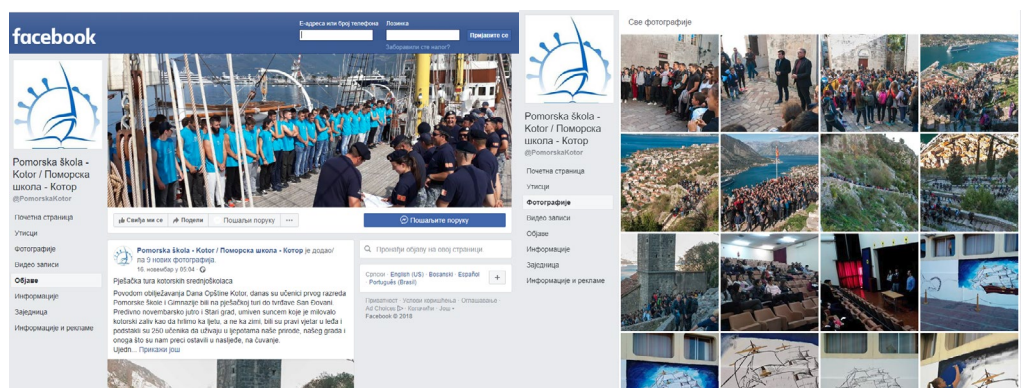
facebook

Е-адреса или број телефона

Лозинка

Пријавите се

Заборавили сте налог?

Pomorska škola - Kotor / Поморска школа - Котор

@PomorskaKotor

Почетна страница

Утисци

Фотографије

Видео записи

Објаве

Информације

Заједница

Информације и рекламе

Свиђа ми се

Подели

Пошаљи поруку

...

Пошаљите поруку

Pomorska škola - Kotor / Поморска школа - Котор је додао/ла 9 нових фотографија.

16. новембар у 05:04

Pješačka tura kotorskih srednjoškolaca

Povodom obilježavanja Dana Opštine Kotor, danas su učenici prvog razreda Pomorske škole i Gimnazije bili na pješačkoj turi do tvrđave San Đovani. Predivno novembarsko jutro i Stari grad, umiven suncem koje je milovalo kotorski zaliv kao da hrlimo ka ljetu, a ne ka zimi, bili su pravi vjetar u leđa i podstaki su 250 učenika da uživaju u ljepotama naše prirode, našeg grada i onoga što su nam preci ostavili u nasljeđe, na čuvanje.

Ujedn... Прикажи још

Пронађи објаву на овој страници

Српски · English (US) · Bosanski · Español · Português (Brasil)

+

Приватност · Услови коришћења · Оглашавање · Ad Choices · Колачићи · Још · Facebook © 2018

Pomorska škola - Kotor / Поморска школа - Котор

@PomorskaKotor

Почетна страница

Утисци

Фотографије

Видео записи

Објаве

Информације

Заједница

Информације и рекламе

Све фотографије